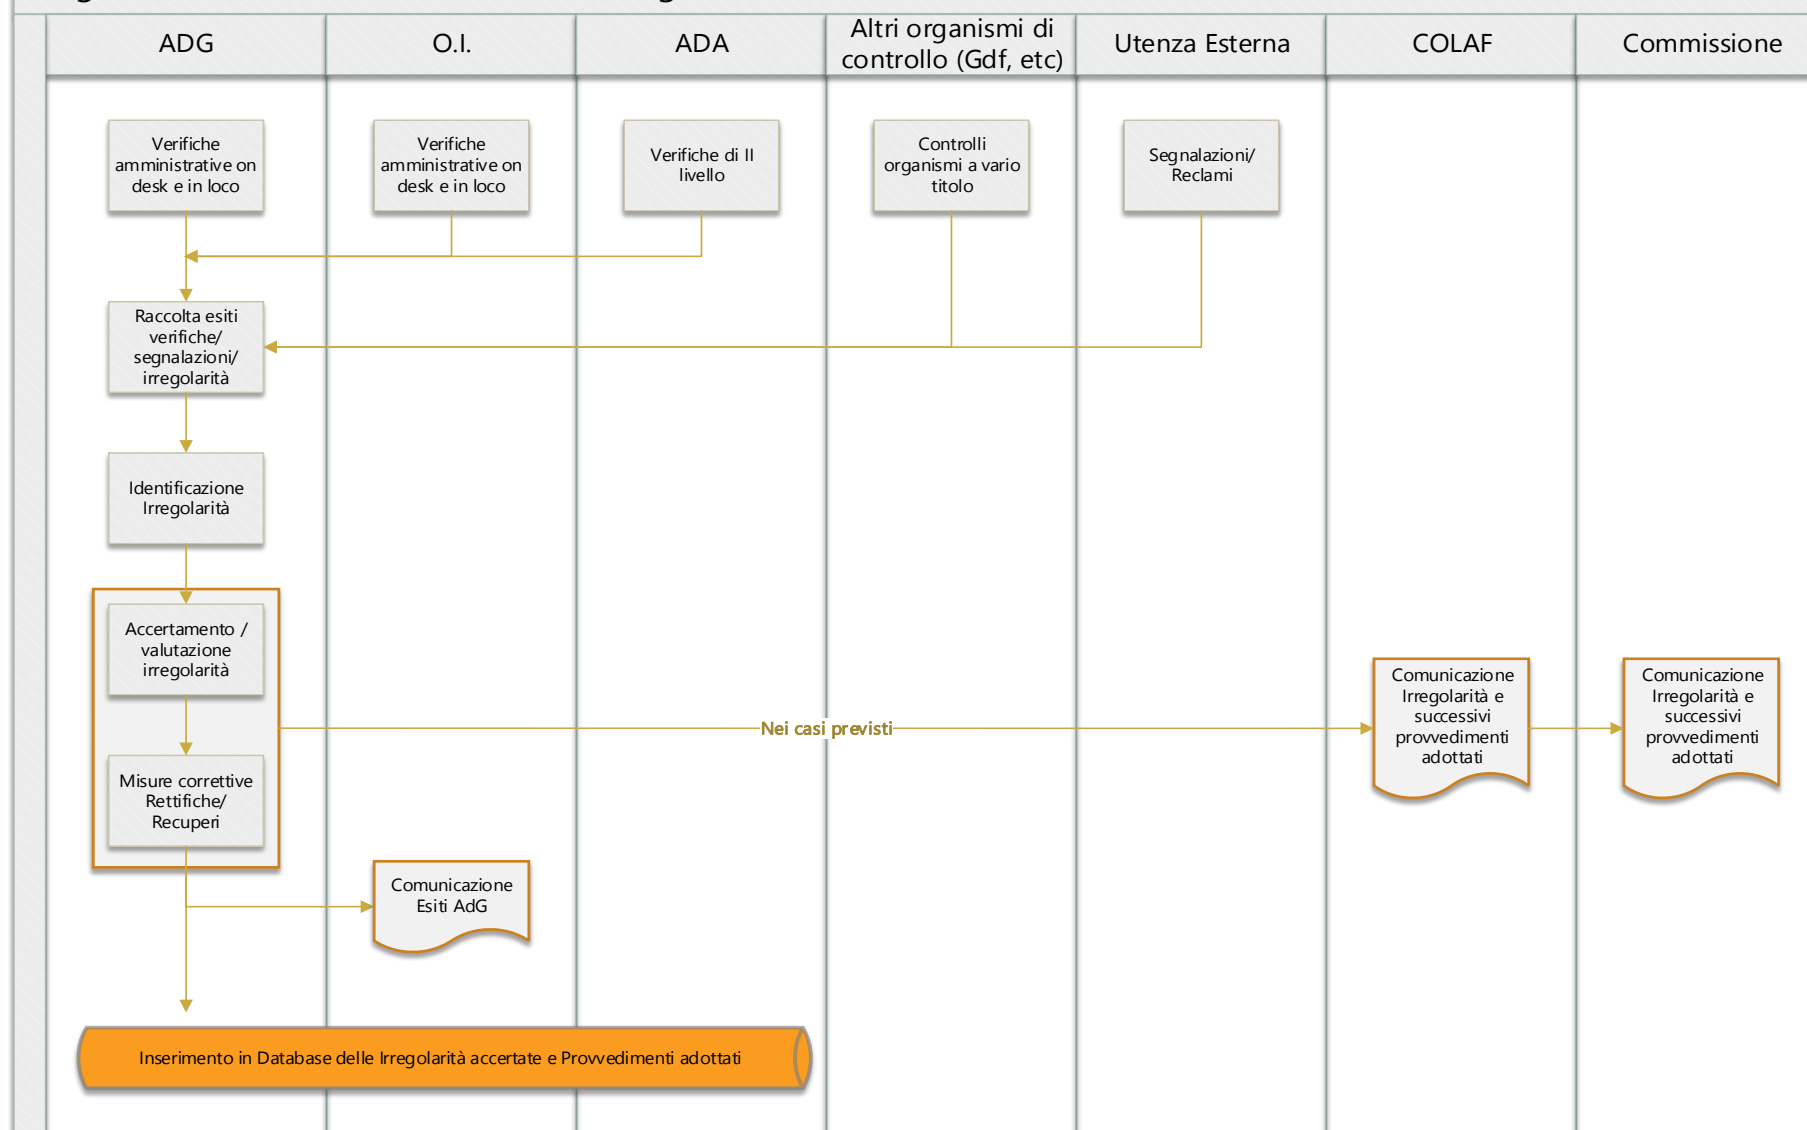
ADG

O.I.

ADA

Altri organismi di controllo (Gdf, etc)

Utenza Esterna

COLAF

Commissione

Verifiche amministrative on desk e in loco

Verifiche amministrative on desk e in loco

Verifiche di II livello

Controlli organismi a vario titolo

Segnalazioni/ Reclami

Raccolta esiti verifiche/ segnalazioni/ irregolarità

Identificazione Irregolarità

Accertamento / valutazione irregolarità

Misure correttive Rettifiche/ Recuperi

Nei casi previsti

Comunicazione Irregolarità e successivi provvedimenti adottati

Comunicazione Irregolarità e successivi provvedimenti adottati

Comunicazione Esiti AdG

Inserimento in Database delle Irregolarità accertate e Provvedimenti adottati